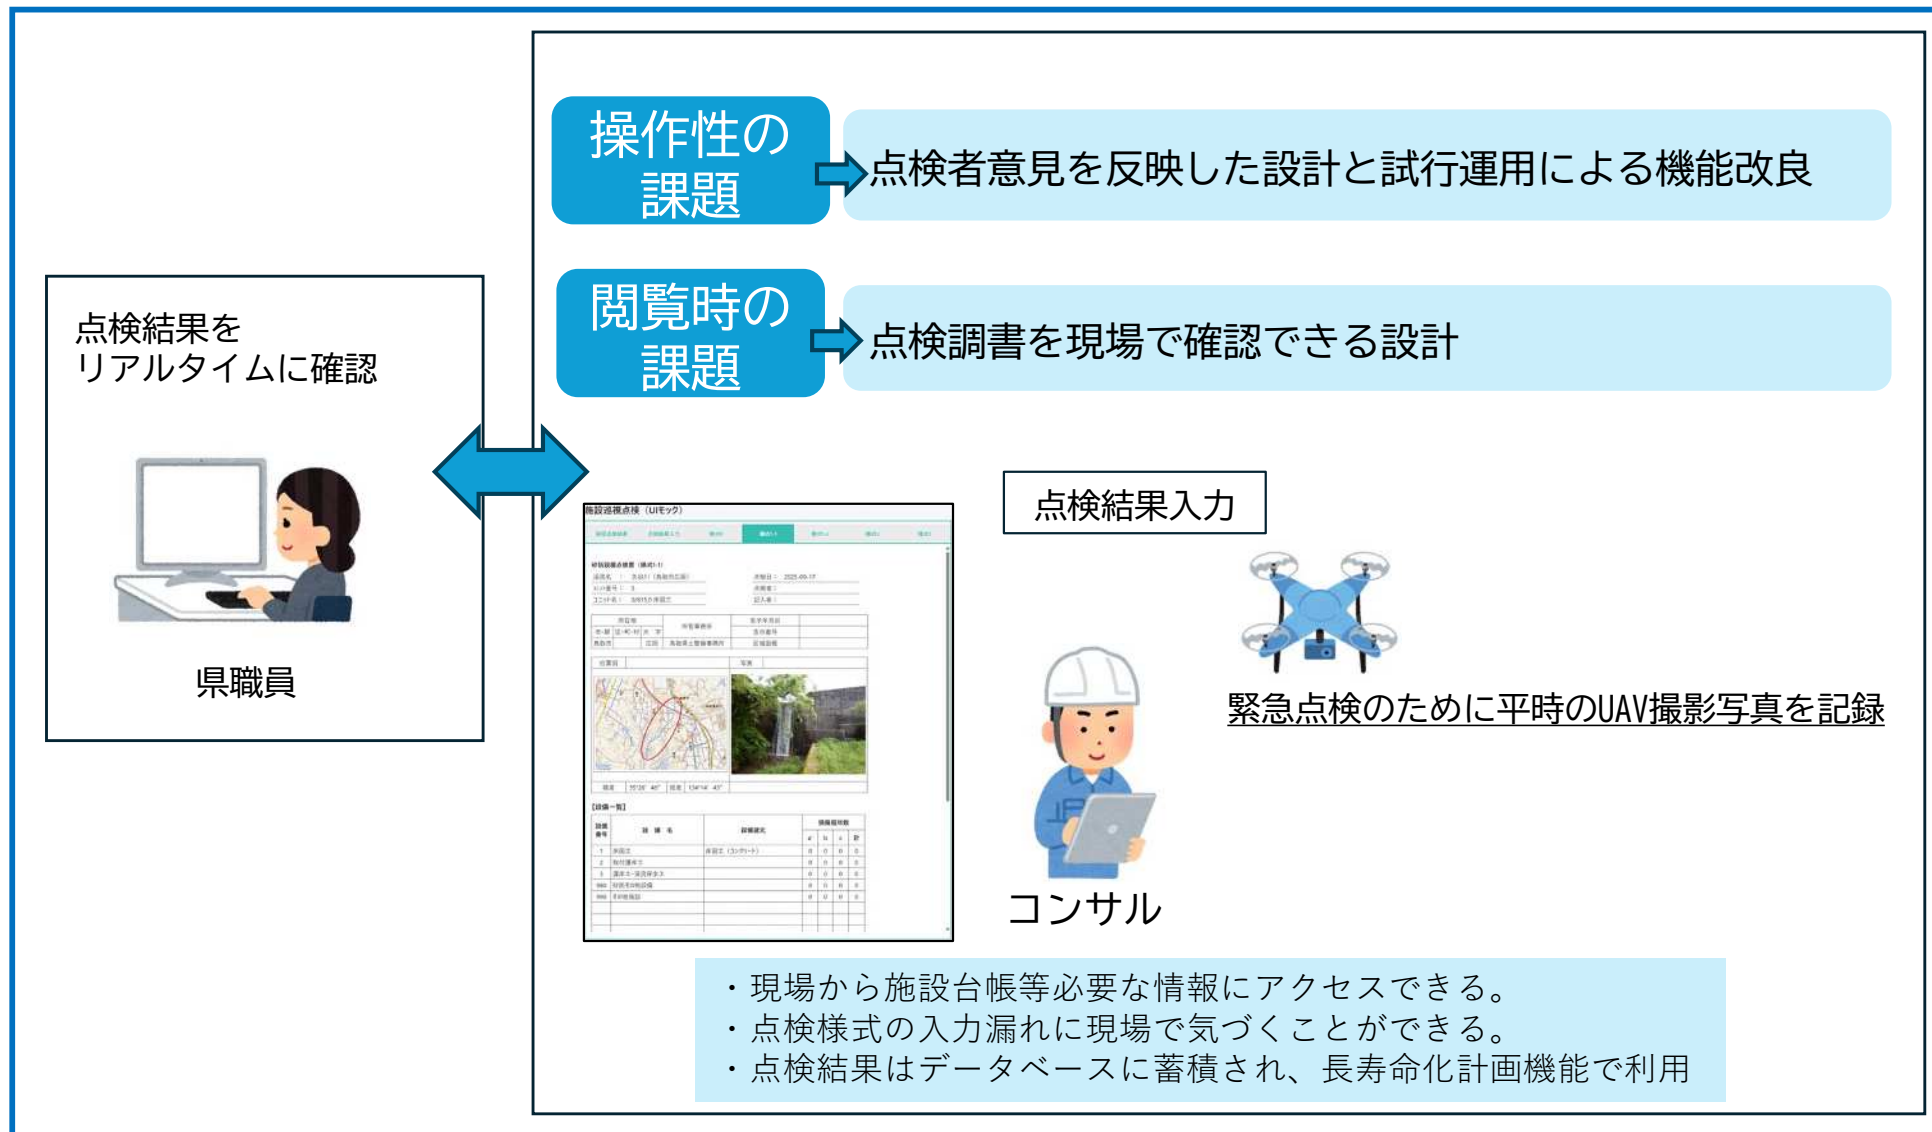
操作性の課題

点検者意見を反映した設計と試行運用による機能改良

閲覧時の課題

点検調書を現場で確認できる設計

点検結果をリアルタイムに確認

県職員

施設巡視点検（UIモック）

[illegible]

点検結果入力

緊急点検のために平時のUAV撮影写真を記録

コンサル

・現場から施設台帳等必要な情報にアクセスできる。
・点検様式の入力漏れに現場で気づくことができる。
・点検結果はデータベースに蓄積され、長寿命化計画機能で利用